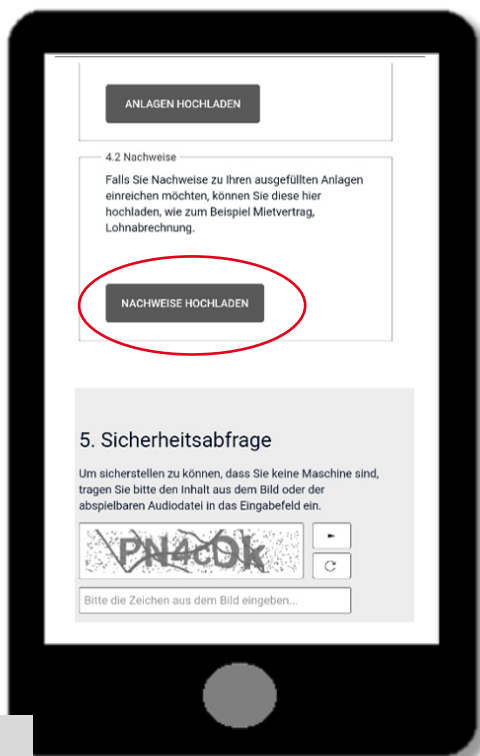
ANLAGEN HOCHLADEN

4.2 Nachweise

Falls Sie Nachweise zu Ihren ausgefüllten Anlagen einreichen möchten, können Sie diese hier hochladen, wie zum Beispiel Mietvertrag, Lohnabrechnung.

NACHWEISE HOCHLADEN

5. Sicherheitsabfrage

Um sicherstellen zu können, dass Sie keine Maschine sind, tragen Sie bitte den Inhalt aus dem Bild oder der abspielbaren Audiodatei in das Eingabefeld ein.

PN4cDk

Bitte die Zeichen aus dem Bild eingeben...